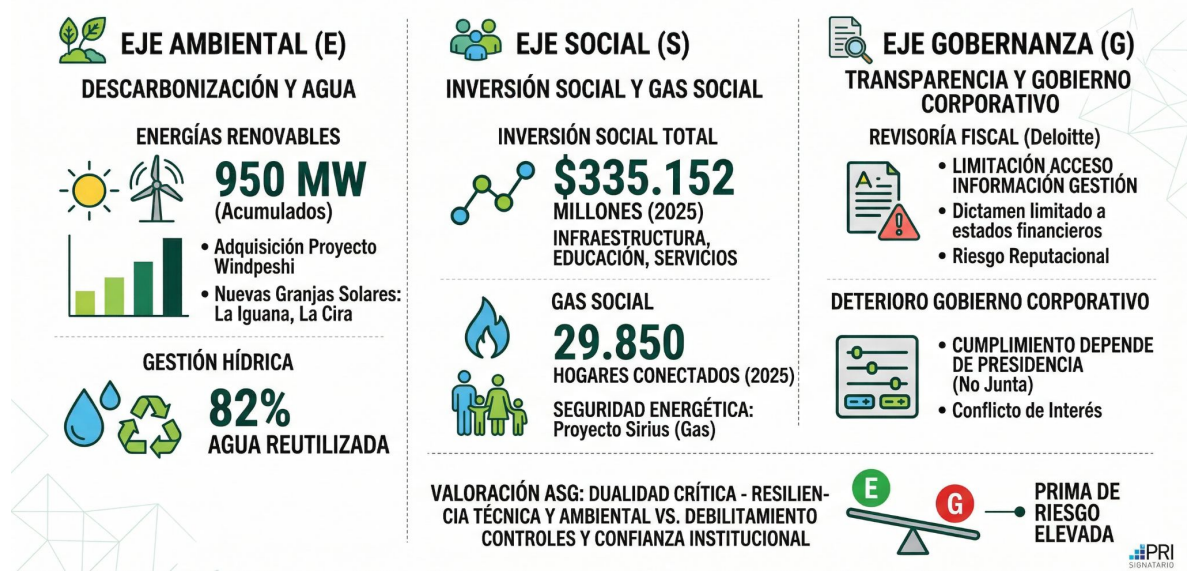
EJE AMBIENTAL (E)

DESCARBONIZACIÓN Y AGUA

ENERGÍAS RENOVABLES

950 MW
(Acumulados)

• Adquisición Proyecto Windpeshi
• Nuevas Granjas Solares: La Iguana, La Cira

GESTIÓN HÍDRICA

82%
AGUA REUTILIZADA

EJE SOCIAL (S)

INVERSIÓN SOCIAL Y GAS SOCIAL

INVERSIÓN SOCIAL TOTAL

$335.152
MILLONES (2025)
INFRAESTRUCTURA, EDUCACIÓN, SERVICIOS

GAS SOCIAL

29.850
HOGARES CONECTADOS (2025)

SEGURIDAD ENERGÉTICA: Proyecto Sirius (Gas)

EJE GOBERNANZA (G)

TRANSPARENCIA Y GOBIERNO CORPORATIVO

REVISORÍA FISCAL (Deloitte)

• LIMITACIÓN ACCESO INFORMACIÓN GESTIÓN
• Dictamen limitado a estados financieros
• Riesgo Reputacional

DETERIORO GOBIERNO CORPORATIVO

• CUMPLIMIENTO DEPENDE DE PRESIDENCIA (No Junta)
• Conflicto de Interés

VALORACIÓN ASG: DUALIDAD CRÍTICA - RESILIENCIA TÉCNICA Y AMBIENTAL VS. DEBILITAMIENTO CONTROLES Y CONFIANZA INSTITUCIONAL

E
G

PRIMA DE RIESGO ELEVADA

PRI
SIGNATARIO